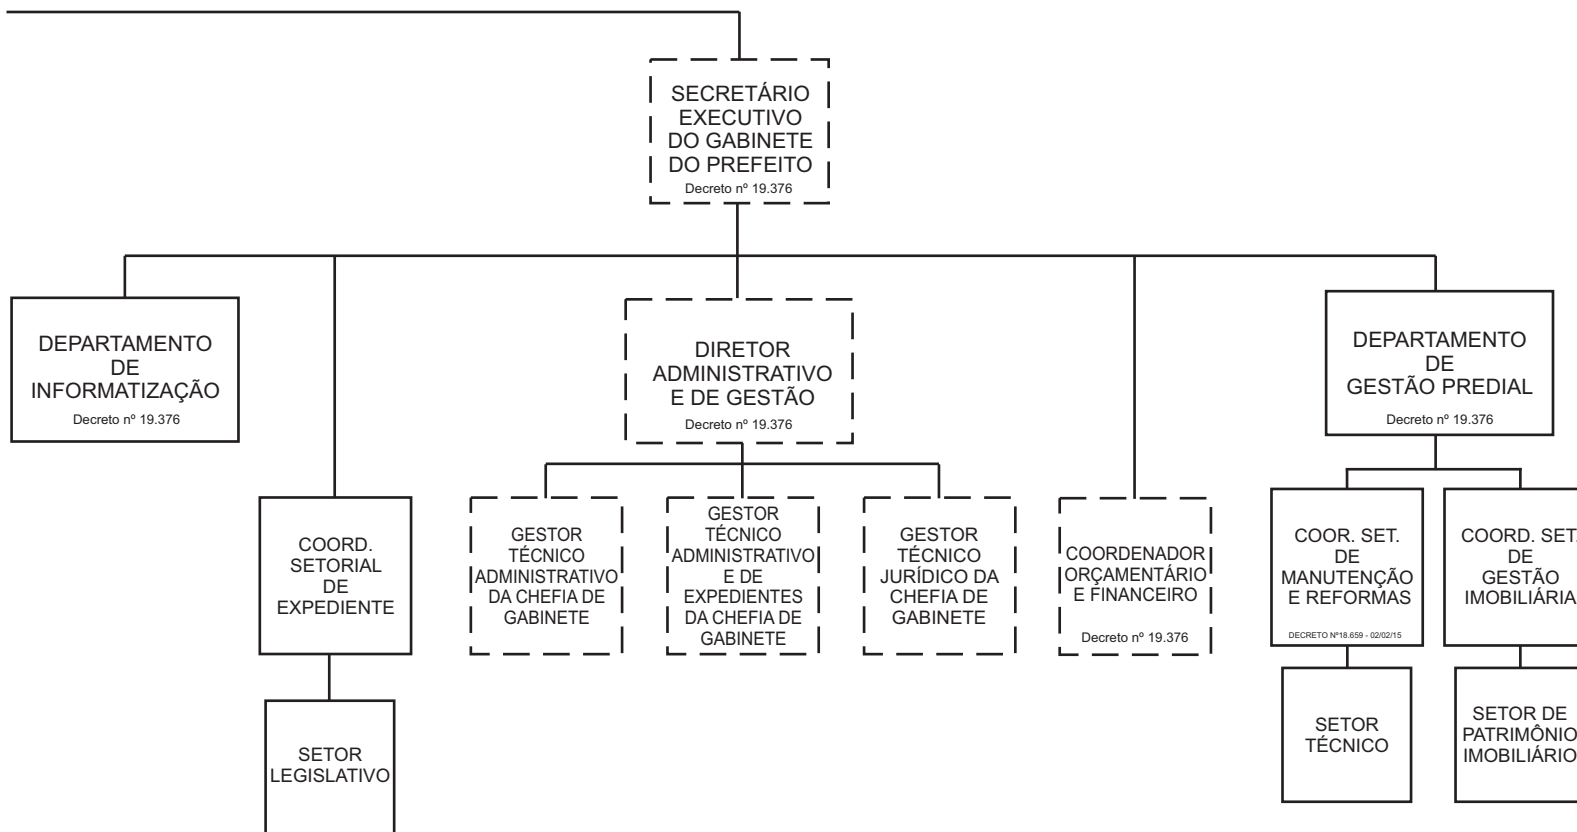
SECRETÁRIO EXECUTIVO DO GABINETE DO PREFEITO
Decreto nº 19.376

DEPARTAMENTO DE INFORMATIZAÇÃO
Decreto nº 19.376

COORD. SETORIAL DE EXPEDIENTE

SETOR LEGISLATIVO

DIRETOR ADMINISTRATIVO E DE GESTÃO
Decreto nº 19.376

GESTOR TÉCNICO ADMINISTRATIVO DA CHEFIA DE GABINETE

GESTOR TÉCNICO ADMINISTRATIVO E DE EXPEDIENTES DA CHEFIA DE GABINETE

GESTOR TÉCNICO JURÍDICO DA CHEFIA DE GABINETE

COORDENADOR ORÇAMENTÁRIO E FINANCEIRO
Decreto nº 19.376

DEPARTAMENTO DE GESTÃO PREDIAL
Decreto nº 19.376

COOR. SET. DE MANUTENÇÃO E REFORMAS
DECRETO Nº18.659 - 02/02/15

SETOR TÉCNICO

COORD. SET. DE GESTÃO IMOBILIÁRIA

SETOR DE PATRIMÔNIO IMOBILIÁRIO